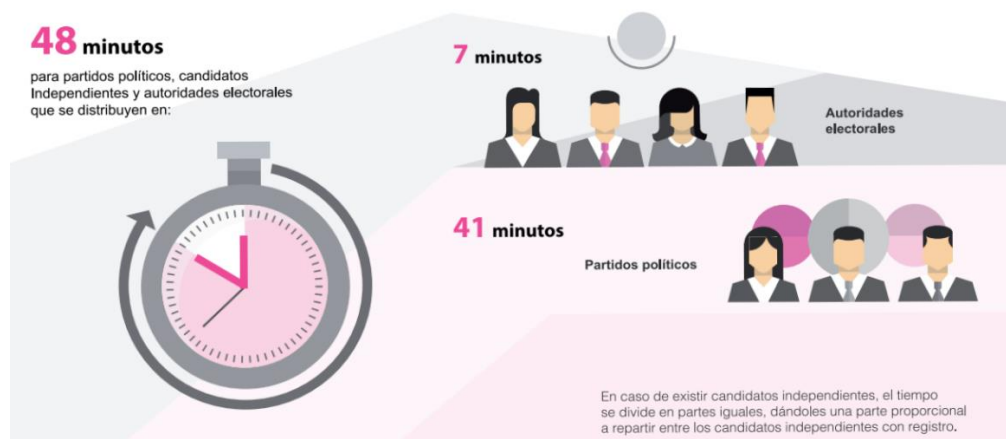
48 minutos

para partidos políticos, candidatos Independientes y autoridades electorales que se distribuyen en:

7 minutos

Autoridades electorales

41 minutos

Partidos políticos

En caso de existir candidatos independientes, el tiempo se divide en partes iguales, dándoles una parte proporcional a repartir entre los candidatos independientes con registro.